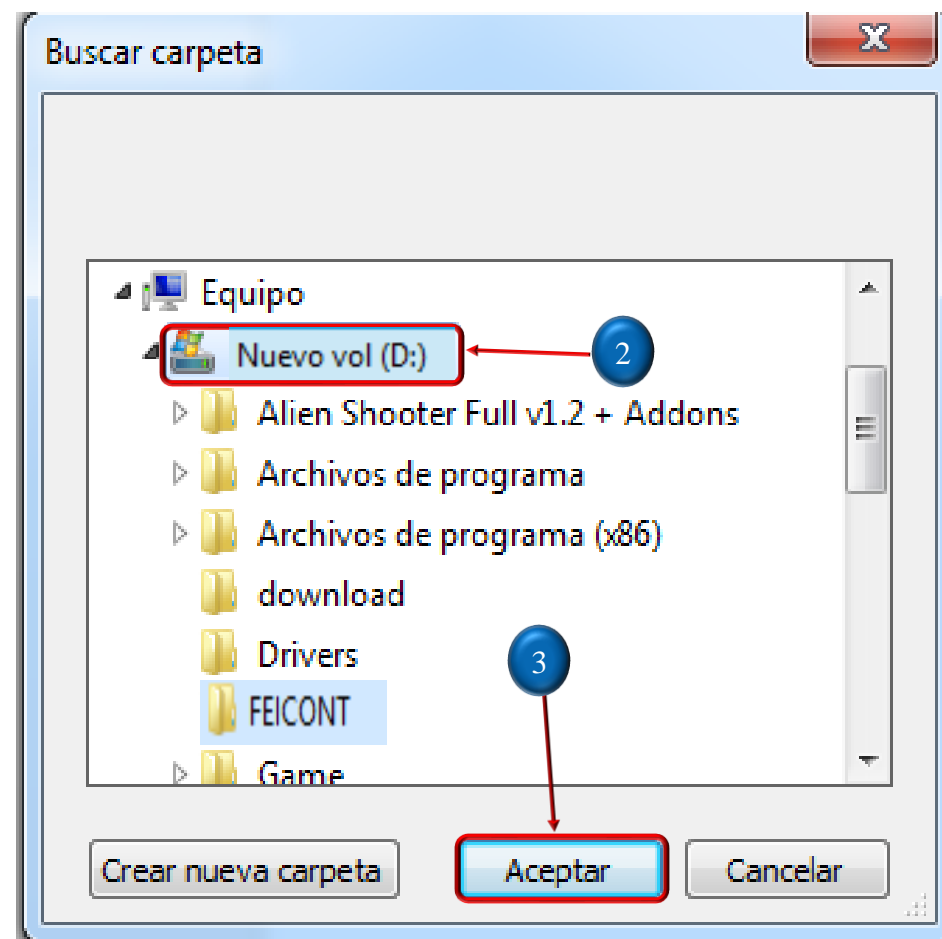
Buscar carpeta

Equipo

Nuevo vol (D:)

2

Alien Shooter Full v1.2 + Addons

Archivos de programa

Archivos de programa (x86)

download

Drivers

3

FEICONT

Game

Crear nueva carpeta

Aceptar

Cancelar